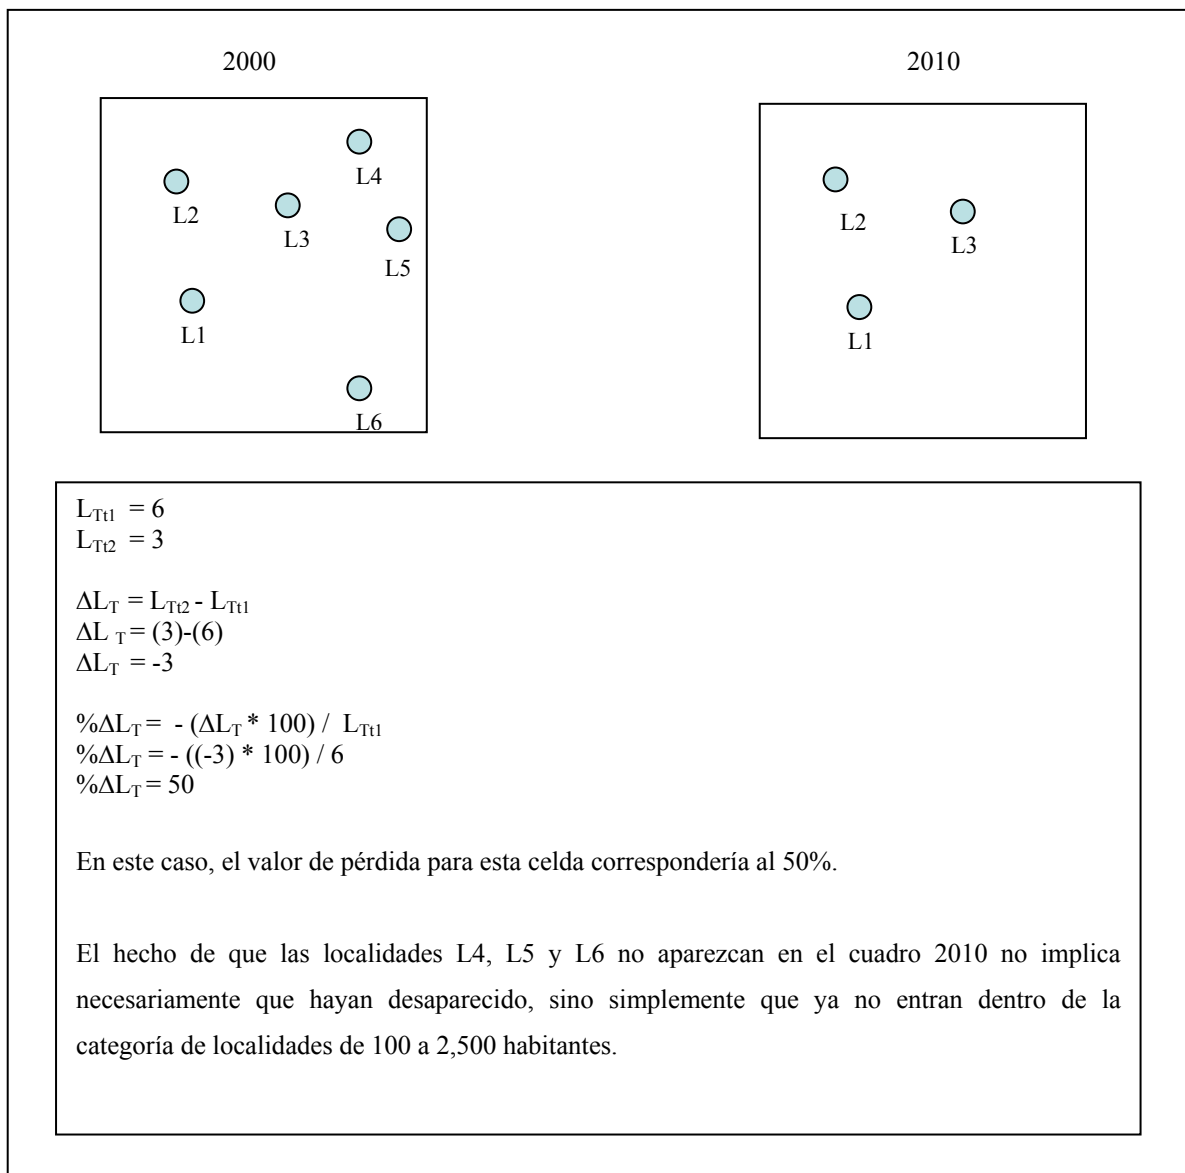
2000

L4
L2
L3
L5
L1
L6

2010

L2
L3
L1

$L_{Tt1} = 6$
$L_{Tt2} = 3$

$\Delta L_T = L_{Tt2} - L_{Tt1}$
$\Delta L_T = (3)-(6)$
$\Delta L_T = -3$

$\%\Delta L_T = -(\Delta L_T * 100) / L_{Tt1}$
$\%\Delta L_T = -((-3) * 100) / 6$
$\%\Delta L_T = 50$

En este caso, el valor de pérdida para esta celda correspondería al 50%.

El hecho de que las localidades L4, L5 y L6 no aparezcan en el cuadro 2010 no implica necesariamente que hayan desaparecido, sino simplemente que ya no entran dentro de la categoría de localidades de 100 a 2,500 habitantes.